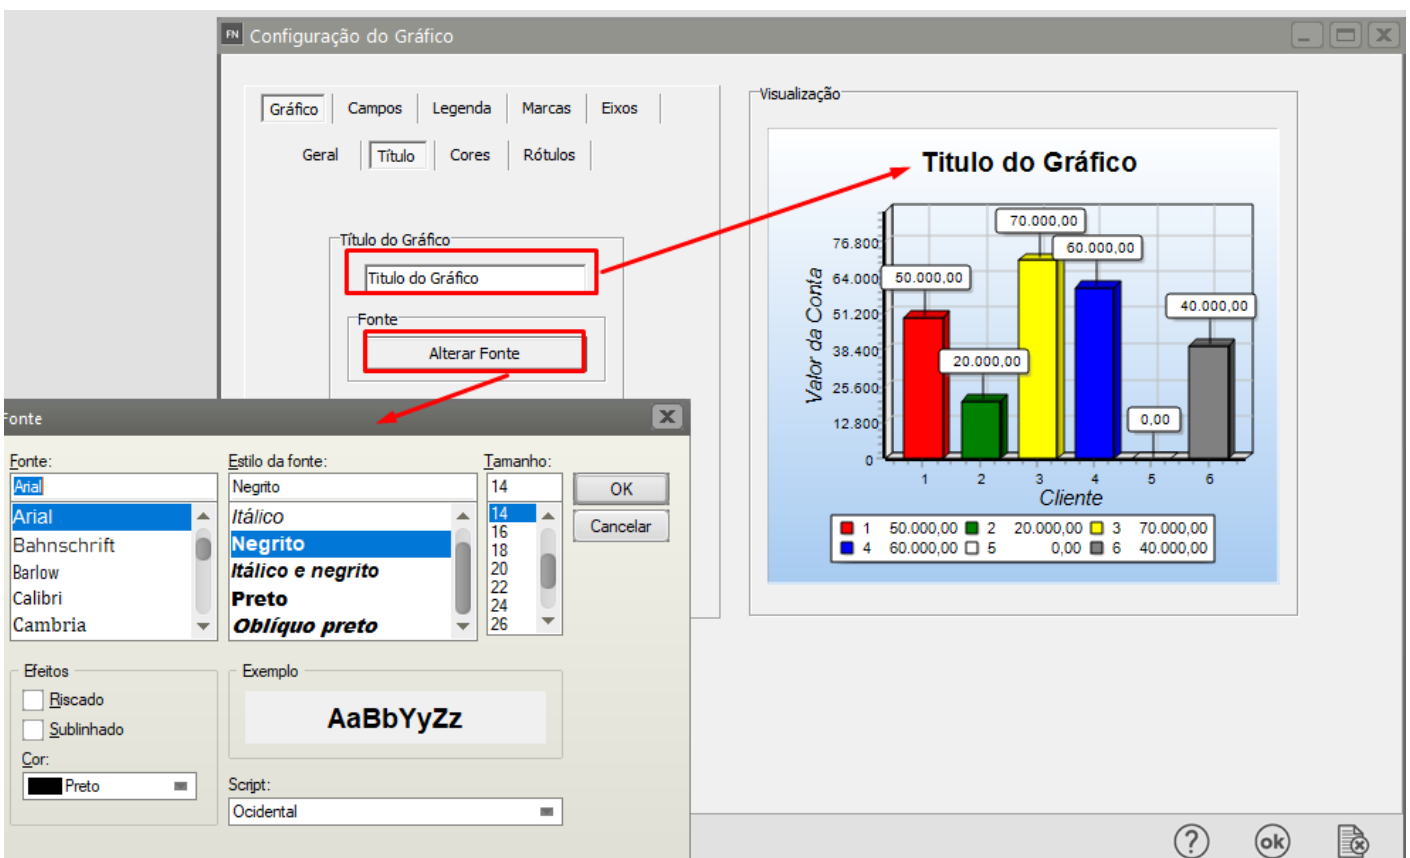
FN Configuração do Gráfico

Gráfico | Campos | Legenda | Marcas | Eixos

Geral | Título | Cores | Rótulos

Título do Gráfico

Titulo do Gráfico

Fonte

Alterar Fonte

Visualização

Titulo do Gráfico

Valor da Conta

76.800
64.000
51.200
38.400
25.600
12.800
0

50.000,00
20.000,00
70.000,00
60.000,00
0,00
40.000,00

1 2 3 4 5 6

Cliente

| | | | |
|---|---|---|---|
| 1 50.000,00 | 2 20.000,00 | 3 70.000,00 |
| 4 60.000,00 | 5 0,00 | 6 40.000,00 |

Fonte

Fonte:
Arial
Arial
Bahnschrift
Barlow
Calibri
Cambria

Estilo da fonte:
Negrito
Itálico
Negrito
Itálico e negrito
Preto
Oblíquo preto

Tamanho:
14
14
16
18
20
22
24
26

OK
Cancelar

Efeitos
Riscado
Sublinhado
Cor:
Preto

Exemplo
AaBbYyZz

Script:
Ocidental

? ok